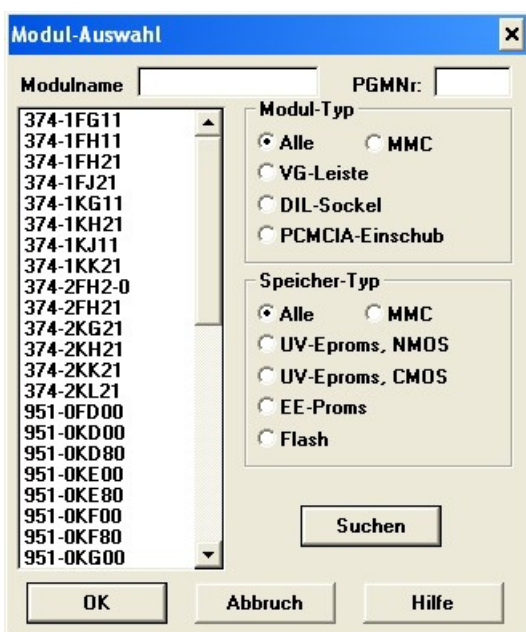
Modul-Auswahl

×

Modulname

PGMNr:

374-1FG11
374-1FH11
374-1FH21
374-1FJ21
374-1KG11
374-1KH21
374-1KJ11
374-1KK21
374-2FH2-0
374-2FH21
374-2KG21
374-2KH21
374-2KK21
374-2KL21
951-0FD00
951-0KD00
951-0KD80
951-0KE00
951-0KE80
951-0KF00
951-0KF80
951-0KG00

Modul-Typ
Alle
MMC
VG-Leiste
DIL-Sockel
PCMCIA-Einschub

Speicher-Typ
Alle
MMC
UV-Eproms, NMOS
UV-Eproms, CMOS
EE-Proms
Flash

Suchen

OK
Abbruch
Hilfe